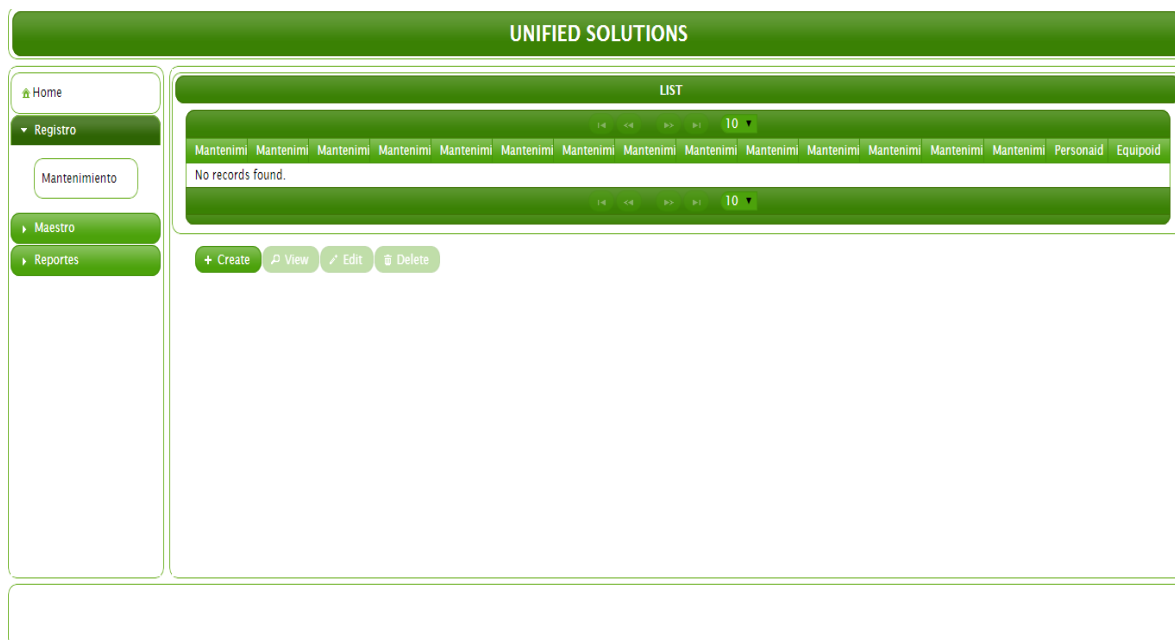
UNIFIED SOLUTIONS

Home

Registro

Mantenimiento

Maestro

Reportes

LIST

10

| Mantenimi | Mantenimi | Mantenimi | Mantenimi | Mantenimi | Mantenimi | Mantenimi | Mantenimi | Mantenimi | Mantenimi | Mantenimi | Mantenimi | Mantenimi | Mantenimi | Personaid | Equipoid |
|---|---|---|---|---|---|---|---|---|---|---|---|---|---|---|---|
| No records found. | | | | | | | | | | | | | | | |

10

+ Create  View  Edit  Delete